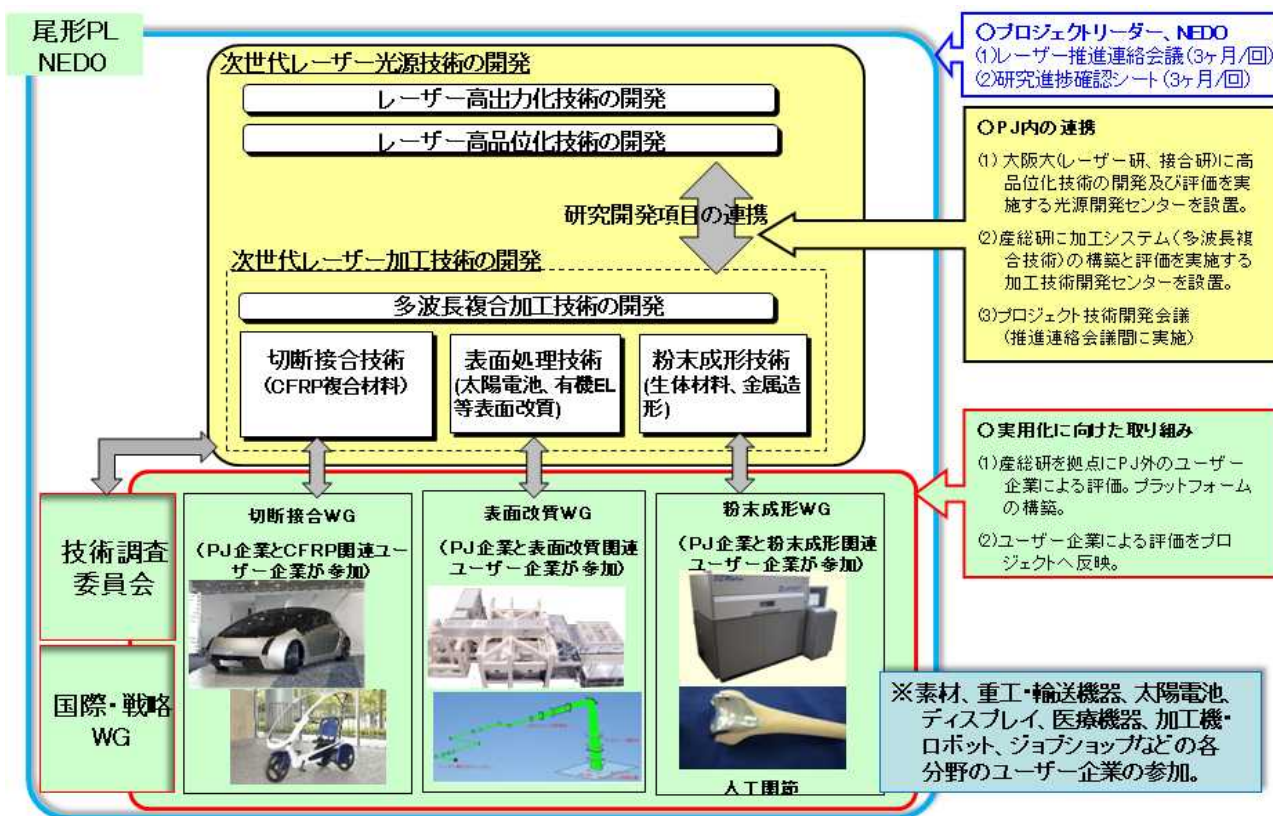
尾形PL
NEDO

次世代レーザー光源技術の開発

レーザー高出力化技術の開発

レーザー高品位化技術の開発

研究開発項目の連携

次世代レーザー加工技術の開発

多波長複合加工技術の開発

切断接合技術
(CFRP複合材料)

表面処理技術
(太陽電池、有機EL等表面改質)

粉末成形技術
(生体材料、金属造形)

技術調査委員会

国際・戦略WG

切断接合WG
(PJ企業とCFRP関連ユーザー企業が参加)

表面改質WG
(PJ企業と表面改質関連ユーザー企業が参加)

粉末成形WG
(PJ企業と粉末成形関連ユーザー企業が参加)

人工関節

○プロジェクトリーダー、NEDO
(1)レーザー推進連絡会議(3ヶ月/回)
(2)研究進捗確認シート(3ヶ月/回)

○PJ内の連携
(1) 大阪大(レーザー研、接合研)に高品位化技術の開発及び評価を実施する光源開発センターを設置。
(2)産総研に加工システム(多波長複合技術)の構築と評価を実施する加工技術開発センターを設置。
(3)プロジェクト技術開発会議(推進連絡会議間に実施)

○実用化に向けた取り組み
(1)産総研を拠点にPJ外のユーザー企業による評価。プラットフォームの構築。
(2)ユーザー企業による評価をプロジェクトへ反映。

※素材、重工・輸送機器、太陽電池、ディスプレイ、医療機器、加工機・ロボット、ジョブショップなどの各分野のユーザー企業の参加。